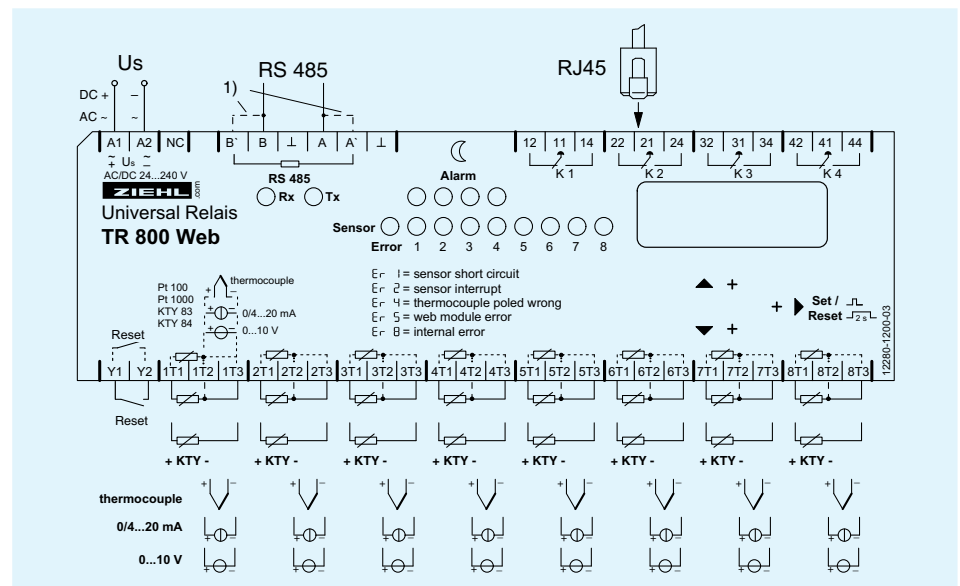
Us

DC + −

AC ~ ~

RS 485

1)

RJ45

A1 A2 NC

B` B ⊥ A A` ⊥

12 11 14 K 1

22 21 24 K 2

32 31 34 K 3

42 41 44 K 4

Us

AC/DC 24...240 V

RS 485

ZIEHL .com

Rx Tx

Alarm

Universal Relais

TR 800 Web

Sensor

Error 1 2 3 4 5 6 7 8

Pt 100
Pt 1000
KTY 83
KTY 84

thermocouple

0/4...20 mA

0...10 V

Er 1 = sensor short circuit
Er 2 = sensor interrupt
Er 4 = thermocouple poled wrong
Er 5 = web module error
Er 8 = internal error

+

+

+ Set / Reset 2 s

12280-1200-03

Reset

Y1 Y2 1T1 1T2 1T3 2T1 2T2 2T3 3T1 3T2 3T3 4T1 4T2 4T3 5T1 5T2 5T3 6T1 6T2 6T3 7T1 7T2 7T3 8T1 8T2 8T3

Reset

+ KTY - + KTY - + KTY - + KTY - + KTY - + KTY - + KTY - + KTY -

thermocouple

0/4...20 mA

0...10 V